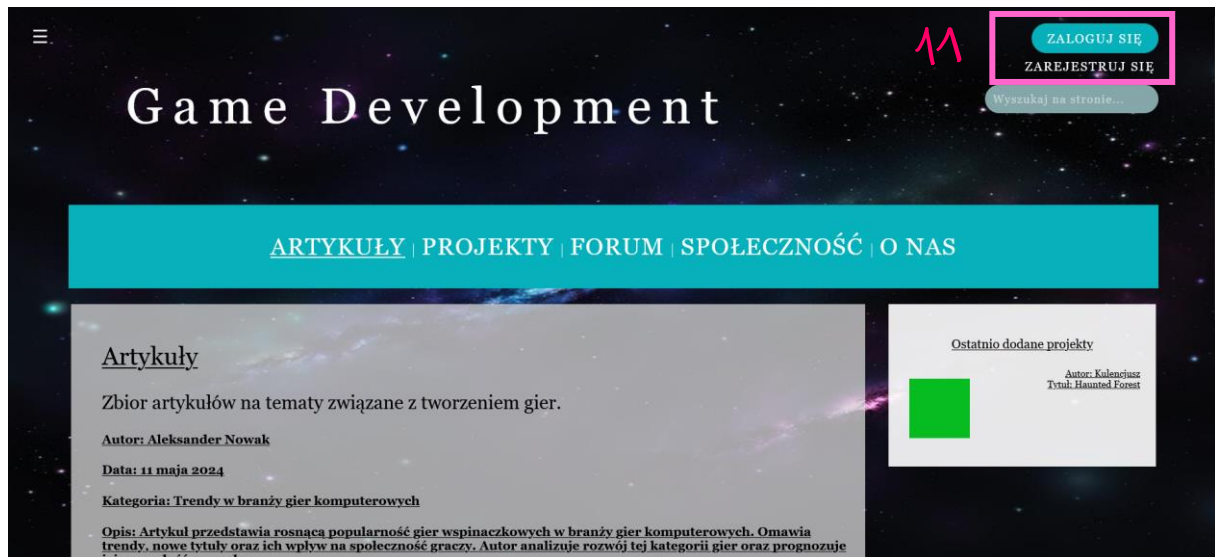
☰

11

ZALOGUJ SIĘ

ZAREJESTRUJ SIĘ

Wyszukaj na stronie...

Game Development

ARTYKUŁY | PROJEKTY | FORUM | SPOŁECZNOŚĆ | O NAS

Artykuły

Zbior artykułów na tematy związane z tworzeniem gier.

Autor: Aleksander Nowak

Data: 11 maja 2024

Kategoria: Trendy w branży gier komputerowych

Opis: Artykuł przedstawia rosnącą popularność gier wspinaczkowych w branży gier komputerowych. Omawia trendy, nowe tytuły oraz ich wpływ na społeczność graczy. Autor analizuje rozwój tej kategorii gier oraz prognozuje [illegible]

Ostatnio dodane projekty

Autor: Kulencjusz
Tytuł: Haunted Forest